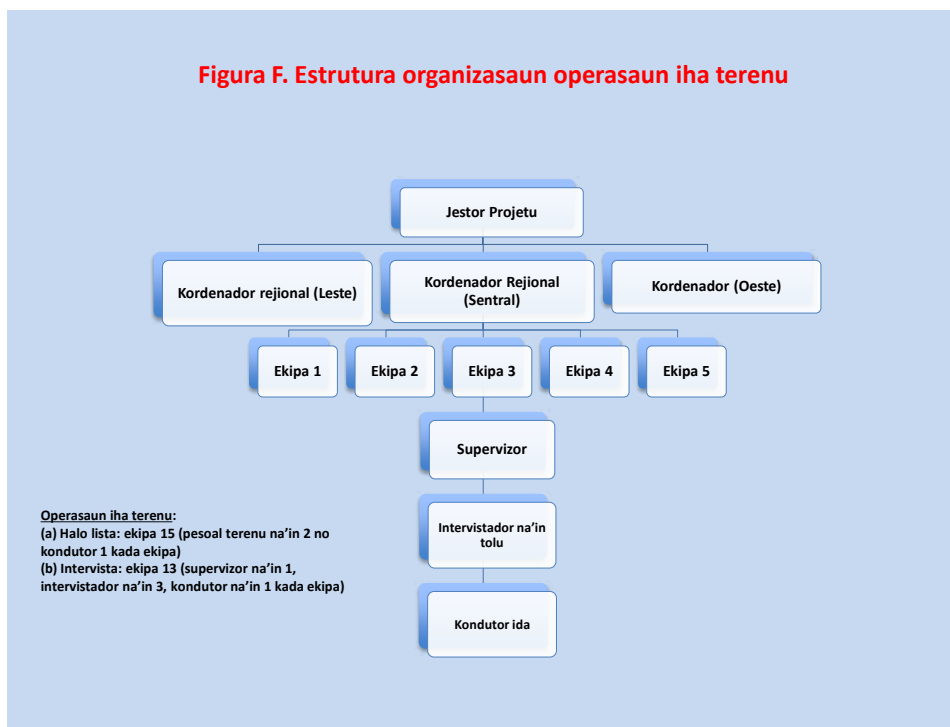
Figura F. Estrutura organizasaun operasaun iha terenu

Jestor Projetu

Kordenador rejional (Leste)

Kordenador Rejional (Sentral)

Kordenador (Oeste)

Ekipa 1

Ekipa 2

Ekipa 3

Ekipa 4

Ekipa 5

Supervizor

Intervistador na'in tolu

Kondutor ida

Operasaun iha terenu:
(a) Halo lista: ekipa 15 (pesoal terenu na'in 2 no kondutor 1 kada ekipa)
(b) Intervista: ekipa 13 (supervizor na'in 1, intervistador na'in 3, kondutor na'in 1 kada ekipa)